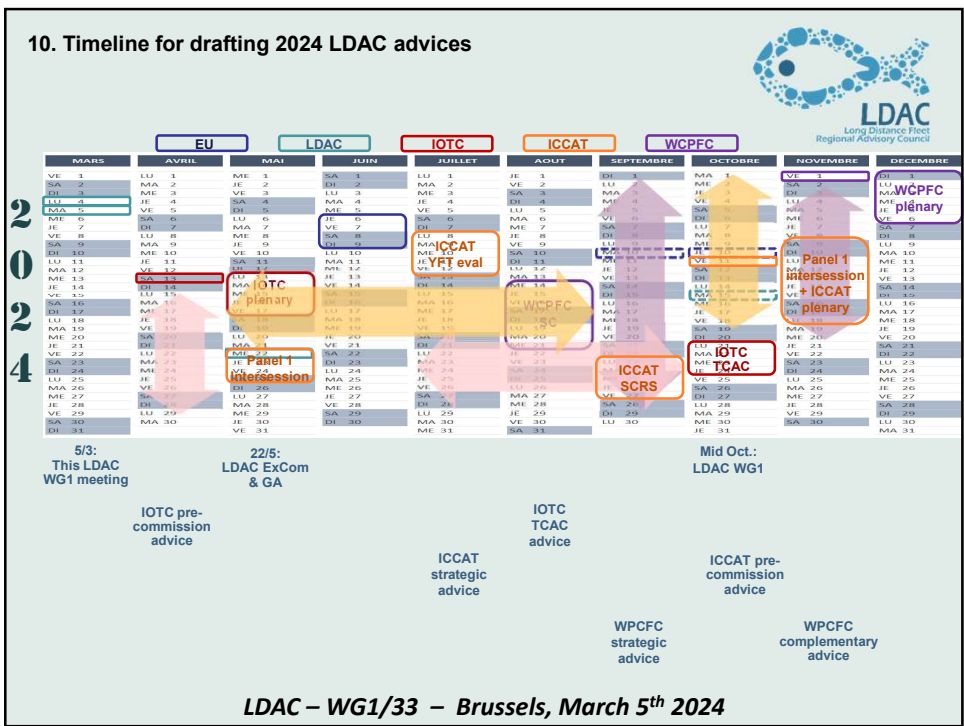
10. Timeline for drafting 2024 LDAC advices

LDAC
Long Distance Fleet
Regional Advisory Council

EU
LDAC
IOTC
ICCAT
WCPFC

2
0
2
4

| MARS | AVRIL | MAI | JUIN | JUILLET | AOUT | SEPTEMBRE | OCTOBRE | NOVEMBRE | DECEMBRE |
|---|---|---|---|---|---|---|---|---|---|
| VE 1 | LU 1 | ME 1 | SA 1 | LU 1 | JE 1 | DI 1 | MA 1 | VE 1 | DI 1 |
| SA 2 | MA 2 | JE 2 | DI 2 | MA 2 | VE 2 | LU 2 | ME 2 | SA 2 | LU 2 |
| DI 3 | ME 3 | VE 3 | LU 3 | ME 3 | SA 3 | MA 3 | JE 3 | DI 3 | MA 3 |
| LU 4 | JE 4 | SA 4 | MA 4 | JE 4 | DI 4 | ME 4 | VE 4 | LU 4 | ME 4 |
| MA 5 | VE 5 | DI 5 | ME 5 | VE 5 | LU 5 | JE 5 | SA 5 | MA 5 | JE 5 |
| ME 6 | SA 6 | LU 6 | JE 6 | SA 6 | MA 6 | VE 6 | DI 6 | ME 6 | VE 6 |
| JE 7 | DI 7 | MA 7 | VE 7 | DI 7 | ME 7 | SA 7 | LU 7 | JE 7 | SA 7 |
| VE 8 | LU 8 | ME 8 | SA 8 | LU 8 | JE 8 | DI 8 | MA 8 | VE 8 | DI 8 |
| SA 9 | MA 9 | JE 9 | DI 9 | MA 9 | VE 9 | LU 9 | ME 9 | SA 9 | LU 9 |
| DI 10 | ME 10 | VE 10 | LU 10 | ME 10 | SA 10 | MA 10 | JE 10 | DI 10 | MA 10 |
| LU 11 | JE 11 | SA 11 | MA 11 | JE 11 | DI 11 | ME 11 | VE 11 | LU 11 | ME 11 |
| MA 12 | VE 12 | DI 12 | ME 12 | VE 12 | LU 12 | JE 12 | SA 12 | MA 12 | JE 12 |
| ME 13 | SA 13 | LU 13 | JE 13 | SA 13 | MA 13 | VE 13 | DI 13 | ME 13 | VE 13 |
| JE 14 | DI 14 | MA 14 | VE 14 | DI 14 | ME 14 | SA 14 | LU 14 | JE 14 | SA 14 |
| VE 15 | LU 15 | ME 15 | SA 15 | LU 15 | JE 15 | DI 15 | MA 15 | VE 15 | DI 15 |
| SA 16 | MA 16 | JE 16 | DI 16 | MA 16 | VE 16 | LU 16 | ME 16 | SA 16 | LU 16 |
| DI 17 | ME 17 | VE 17 | LU 17 | ME 17 | SA 17 | MA 17 | JE 17 | DI 17 | MA 17 |
| LU 18 | JE 18 | SA 18 | MA 18 | JE 18 | DI 18 | ME 18 | VE 18 | LU 18 | ME 18 |
| MA 19 | VE 19 | DI 19 | ME 19 | VE 19 | LU 19 | JE 19 | SA 19 | MA 19 | JE 19 |
| ME 20 | SA 20 | LU 20 | JE 20 | SA 20 | MA 20 | VE 20 | DI 20 | ME 20 | VE 20 |
| JE 21 | DI 21 | MA 21 | VE 21 | DI 21 | ME 21 | SA 21 | LU 21 | JE 21 | SA 21 |
| VE 22 | LU 22 | ME 22 | SA 22 | LU 22 | JE 22 | DI 22 | MA 22 | VE 22 | DI 22 |
| SA 23 | MA 23 | JE 23 | DI 23 | MA 23 | VE 23 | LU 23 | ME 23 | SA 23 | LU 23 |
| DI 24 | ME 24 | VE 24 | LU 24 | ME 24 | SA 24 | MA 24 | JE 24 | DI 24 | MA 24 |
| LU 25 | JE 25 | SA 25 | MA 25 | JE 25 | DI 25 | ME 25 | VE 25 | LU 25 | ME 25 |
| MA 26 | VE 26 | DI 26 | ME 26 | VE 26 | LU 26 | JE 26 | SA 26 | MA 26 | JE 26 |
| ME 27 | SA 27 | LU 27 | JE 27 | SA 27 | MA 27 | VE 27 | DI 27 | ME 27 | VE 27 |
| JE 28 | DI 28 | MA 28 | VE 28 | DI 28 | ME 28 | SA 28 | LU 28 | JE 28 | SA 28 |
| VE 29 | LU 29 | ME 29 | SA 29 | LU 29 | JE 29 | DI 29 | MA 29 | VE 29 | DI 29 |
| SA 30 | MA 30 | JE 30 | DI 30 | MA 30 | VE 30 | LU 30 | ME 30 | SA 30 | LU 30 |
| DI 31 | | VE 31 | | ME 31 | SA 31 | | JE 31 | | MA 31 |

IOTC plenary
Panel 1 intersession
ICCAT YFT eval
WCPFC SC
ICCAT SCRS
IOTC TCAC
Panel 1 intersession + ICCAT plenary
WCPFC plenary

5/3: This LDAC WG1 meeting

22/5: LDAC ExCom & GA

Mid Oct.: LDAC WG1

IOTC pre-commission advice

IOTC TCAC advice

ICCAT strategic advice

ICCAT pre-commission advice

WPCFC strategic advice

WPCFC complementary advice

LDAC – WG1/33 – Brussels, March 5$^{th}$ 2024